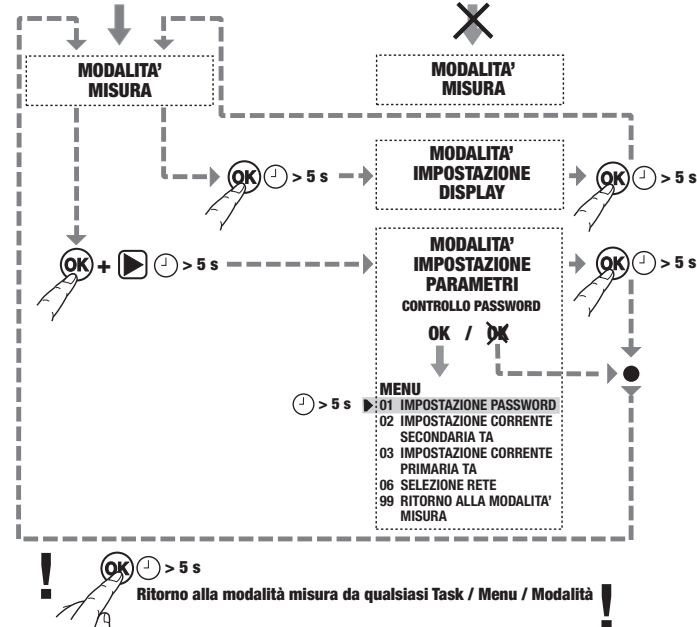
MODALITA' MISURA

MODALITA' MISURA

OK > 5 s

MODALITA' IMPOSTAZIONE DISPLAY

OK > 5 s

OK + > 5 s

MODALITA' IMPOSTAZIONE PARAMETRI
CONTROLLO PASSWORD
OK / OK

OK > 5 s

MENU
> 5 s
01 IMPOSTAZIONE PASSWORD
02 IMPOSTAZIONE CORRENTE SECONDARIA TA
03 IMPOSTAZIONE CORRENTE PRIMARIA TA
06 SELEZIONE RETE
99 RITORNO ALLA MODALITA' MISURA

!
OK > 5 s
Ritorno alla modalità misura da qualsiasi Task / Menu / Modalità
!